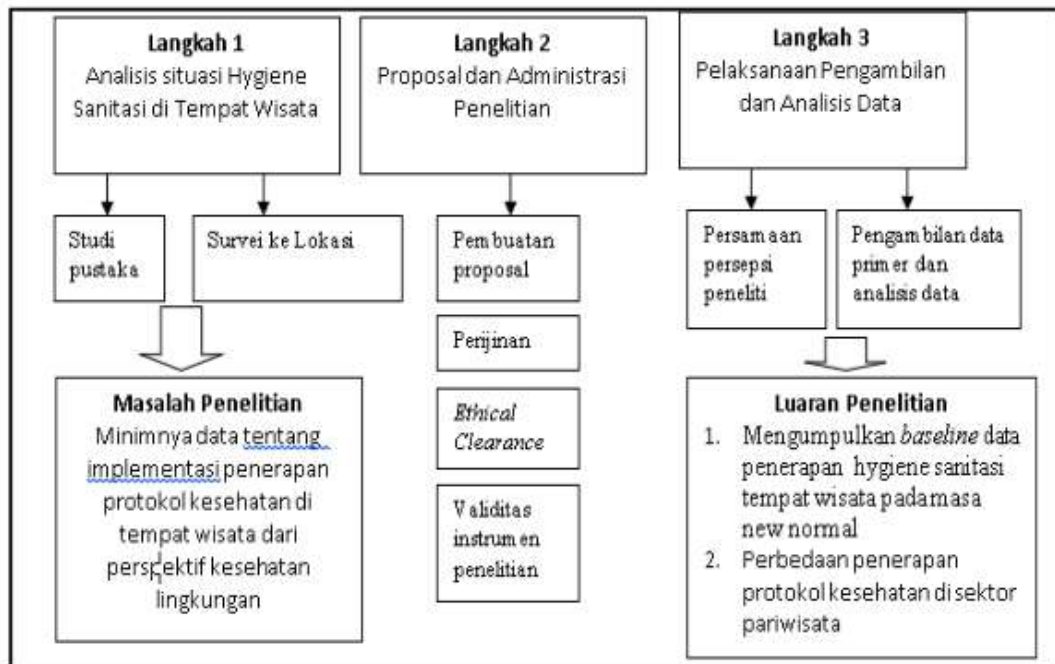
Langkah 1
Analisis situasi Hygiene Sanitasi di Tempat Wisata

Studi pustaka

Survei ke Lokasi

Masalah Penelitian
Minimnya data tentang implementasi penerapan protokol kesehatan di tempat wisata dari perspektif kesehatan lingkungan

Langkah 2
Proposal dan Administrasi Penelitian

Pembuatan proposal

Perijinan

Ethical Clearance

Validitas instrumen penelitian

Langkah 3
Pelaksanaan Pengambilan dan Analisis Data

Persamaan persepsi peneliti

Pengambilan data primer dan analisis data

Luaran Penelitian
1. Mengumpulkan baseline data penerapan hygiene sanitasi tempat wisata pada masa new normal
2. Perbedaan penerapan protokol kesehatan di sektor pariwisata